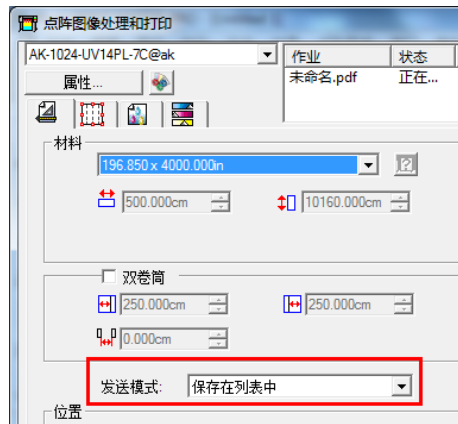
点阵图像处理和打印

AK-1024-UV14PL-7C@ak

属性...

| 作业 | 状态 |
|---|---|
| 未命名.pdf | 正在... |

材料

196.850 x 4000.000in

500.000cm

10160.000cm

双卷筒

250.000cm

250.000cm

0.000cm

发送模式: 保存在列表中

位置